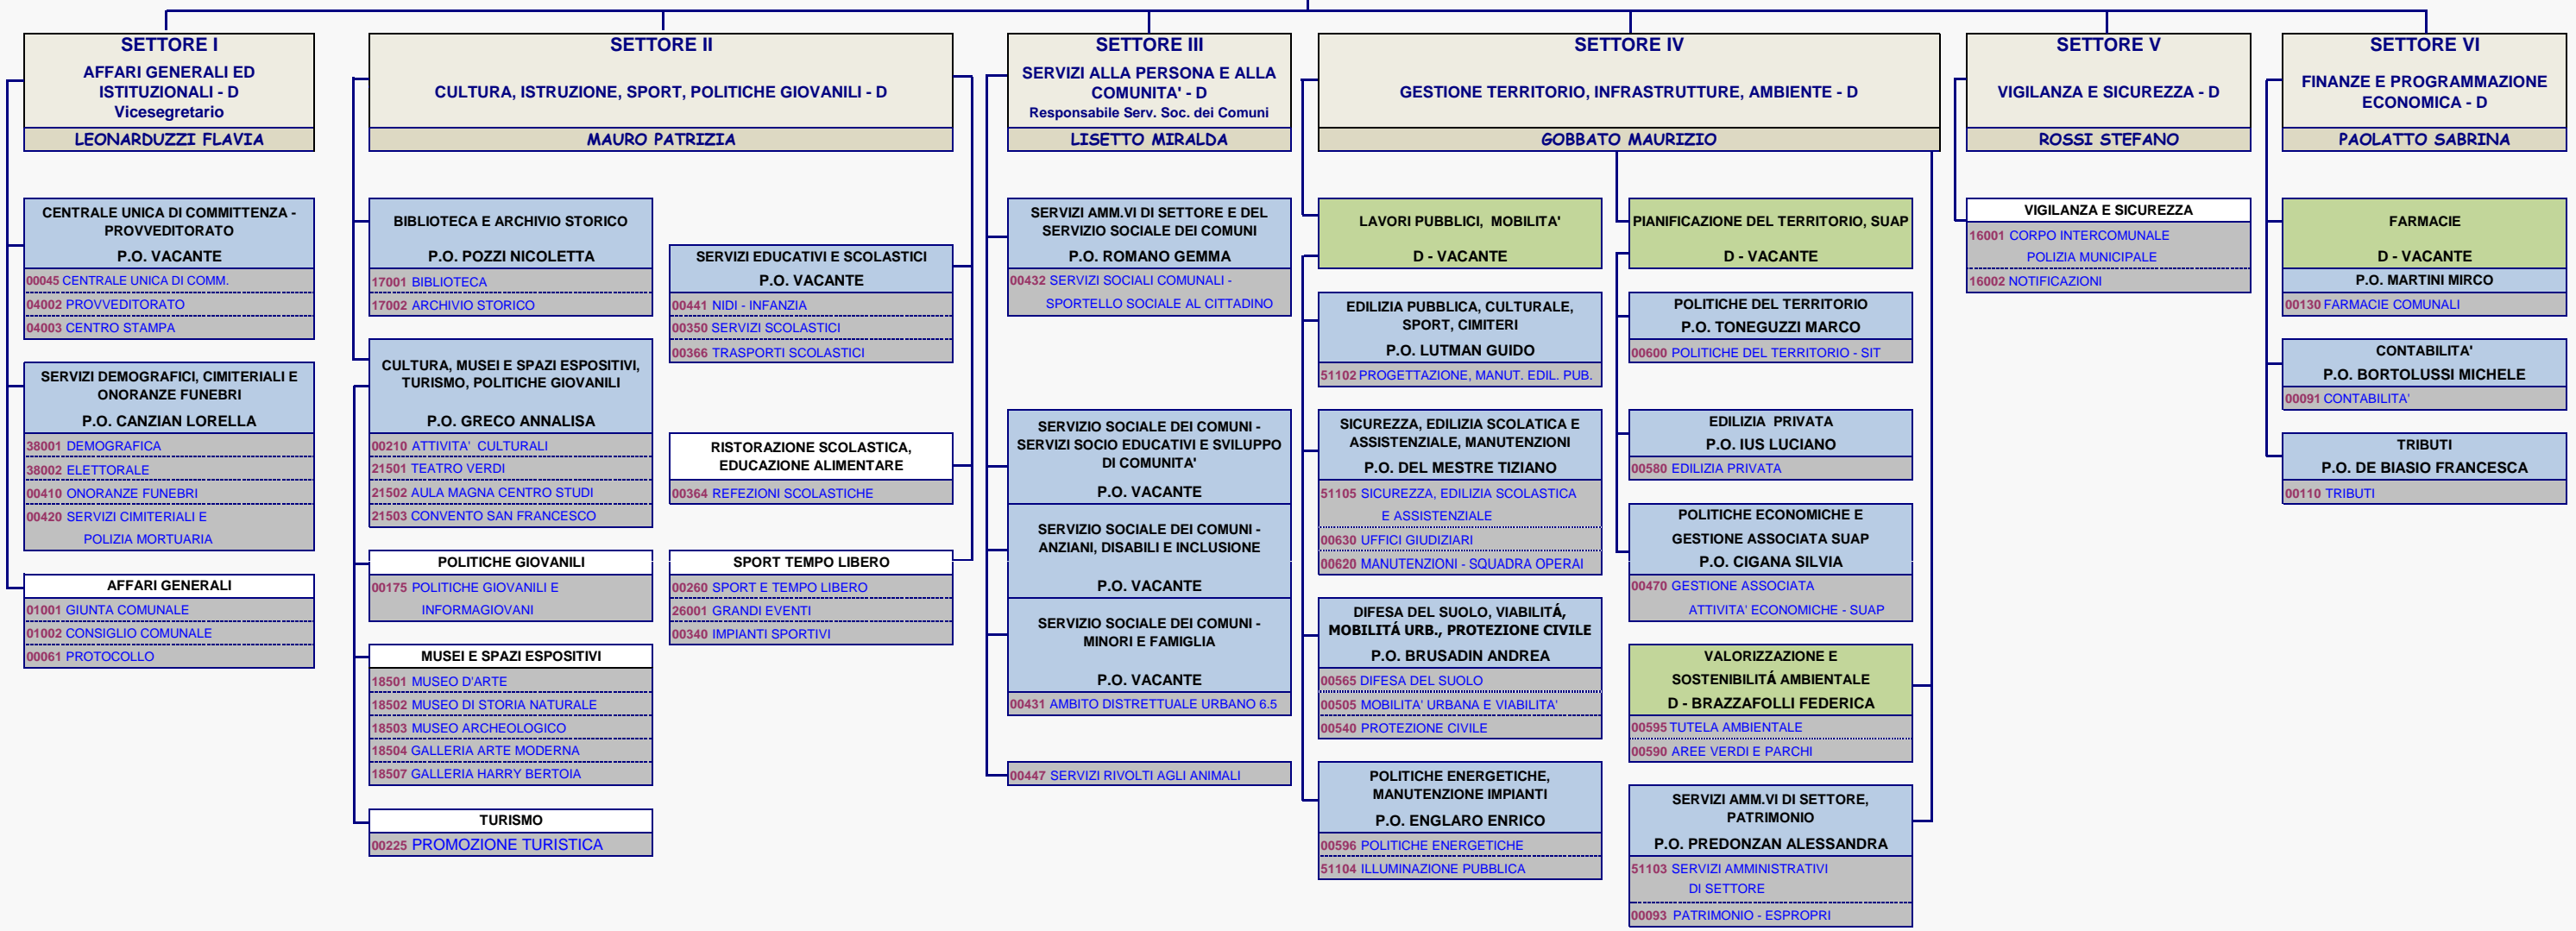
SETTORE I
AFFARI GENERALI ED ISTITUZIONALI - D
Vicesegretario
LEONARDUZZI FLAVIA

CENTRALE UNICA DI COMMITTENZA - PROVVEDITORATO
P.O. VACANTE
00045 CENTRALE UNICA DI COMM.
04002 PROVVEDITORATO
04003 CENTRO STAMPA

SERVIZI DEMOGRAFICI, CIMITERIALI E ONORANZE FUNEBRI
P.O. CANZIAN LORELLA
38001 DEMOGRAFICA
38002 ELETTORALE
00410 ONORANZE FUNEBRI
00420 SERVIZI CIMITERIALI E POLIZIA MORTUARIA

AFFARI GENERALI
01001 GIUNTA COMUNALE
01002 CONSIGLIO COMUNALE
00061 PROTOCOLLO

SETTORE II
CULTURA, ISTRUZIONE, SPORT, POLITICHE GIOVANILI - D
MAURO PATRIZIA

BIBLIOTECA E ARCHIVIO STORICO
P.O. POZZI NICOLETTA
17001 BIBLIOTECA
17002 ARCHIVIO STORICO

CULTURA, MUSEI E SPAZI ESPOSITIVI, TURISMO, POLITICHE GIOVANILI
P.O. GRECO ANNALISA
00210 ATTIVITA' CULTURALI
21501 TEATRO VERDI
21502 AULA MAGNA CENTRO STUDI
21503 CONVENTO SAN FRANCESCO

POLITICHE GIOVANILI
00175 POLITICHE GIOVANILI E INFORMAGIOVANI

MUSEI E SPAZI ESPOSITIVI
18501 MUSEO D'ARTE
18502 MUSEO DI STORIA NATURALE
18503 MUSEO ARCHEOLOGICO
18504 GALLERIA ARTE MODERNA
18507 GALLERIA HARRY BERTOIA

TURISMO
00225 PROMOZIONE TURISTICA

SERVIZI EDUCATIVI E SCOLASTICI
P.O. VACANTE
00441 NIDI - INFANZIA
00350 SERVIZI SCOLASTICI
00366 TRASPORTI SCOLASTICI

RISTORAZIONE SCOLASTICA, EDUCAZIONE ALIMENTARE
00364 REFEZIONI SCOLASTICHE

SPORT TEMPO LIBERO
00260 SPORT E TEMPO LIBERO
26001 GRANDI EVENTI
00340 IMPIANTI SPORTIVI

SETTORE III
SERVIZI ALLA PERSONA E ALLA COMUNITA' - D
Responsabile Serv. Soc. dei Comuni
LISETTO MIRALDA

SERVIZI AMM.VI DI SETTORE E DEL SERVIZIO SOCIALE DEI COMUNI
P.O. ROMANO GEMMA
00432 SERVIZI SOCIALI COMUNALI - SPORTELLO SOCIALE AL CITTADINO

SERVIZIO SOCIALE DEI COMUNI - SERVIZI SOCIO EDUCATIVI E SVILUPPO DI COMUNITA'
P.O. VACANTE

SERVIZIO SOCIALE DEI COMUNI - ANZIANI, DISABILI E INCLUSIONE
P.O. VACANTE

SERVIZIO SOCIALE DEI COMUNI - MINORI E FAMIGLIA
P.O. VACANTE
00431 AMBITO DISTRETTUALE URBANO 6.5

00447 SERVIZI RIVOLTI AGLI ANIMALI

SETTORE IV
GESTIONE TERRITORIO, INFRASTRUTTURE, AMBIENTE - D
GOBBATO MAURIZIO

LAVORI PUBBLICI, MOBILITA'
D - VACANTE

EDILIZIA PUBBLICA, CULTURALE, SPORT, CIMITERI
P.O. LUTMAN GUIDO
51102 PROGETTAZIONE, MANUT. EDIL. PUB.

SICUREZZA, EDILIZIA SCOLATICA E ASSISTENZIALE, MANUTENZIONI
P.O. DEL MESTRE TIZIANO
51105 SICUREZZA, EDILIZIA SCOLASTICA E ASSISTENZIALE
00630 UFFICI GIUDIZIARI
00620 MANUTENZIONI - SQUADRA OPERAI

DIFESA DEL SUOLO, VIABILITÁ, MOBILITÁ URB., PROTEZIONE CIVILE
P.O. BRUSADIN ANDREA
00565 DIFESA DEL SUOLO
00505 MOBILITA' URBANA E VIABILITA'
00540 PROTEZIONE CIVILE

POLITICHE ENERGETICHE, MANUTENZIONE IMPIANTI
P.O. ENGLARO ENRICO
00596 POLITICHE ENERGETICHE
51104 ILLUMINAZIONE PUBBLICA

PIANIFICAZIONE DEL TERRITORIO, SUAP
D - VACANTE

POLITICHE DEL TERRITORIO
P.O. TONEGUZZI MARCO
00600 POLITICHE DEL TERRITORIO - SIT

EDILIZIA PRIVATA
P.O. IUS LUCIANO
00580 EDILIZIA PRIVATA

POLITICHE ECONOMICHE E GESTIONE ASSOCIATA SUAP
P.O. CIGANA SILVIA
00470 GESTIONE ASSOCIATA ATTIVITA' ECONOMICHE - SUAP

VALORIZZAZIONE E SOSTENIBILITÁ AMBIENTALE
D - BRAZZAFOLLI FEDERICA
00595 TUTELA AMBIENTALE
00590 AREE VERDI E PARCHI

SERVIZI AMM.VI DI SETTORE, PATRIMONIO
P.O. PREDONZAN ALESSANDRA
51103 SERVIZI AMMINISTRATIVI DI SETTORE
00093 PATRIMONIO - ESPROPRI

SETTORE V
VIGILANZA E SICUREZZA - D
ROSSI STEFANO

VIGILANZA E SICUREZZA
16001 CORPO INTERCOMUNALE POLIZIA MUNICIPALE
16002 NOTIFICAZIONI

SETTORE VI
FINANZE E PROGRAMMAZIONE ECONOMICA - D
PAOLATTO SABRINA

FARMACIE
D - VACANTE
P.O. MARTINI MIRCO
00130 FARMACIE COMUNALI

CONTABILITA'
P.O. BORTOLUSSI MICHELE
00091 CONTABILITA'

TRIBUTI
P.O. DE BIASIO FRANCESCA
00110 TRIBUTI